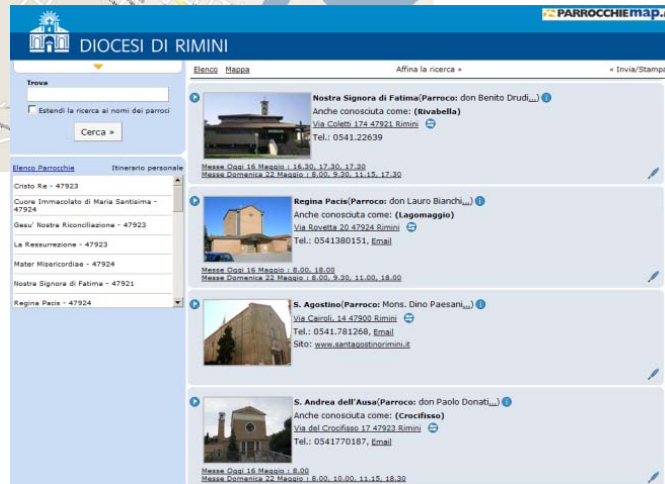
PARROCCHIEmap.

DIOCESI DI RIMINI

Trova

Estendi la ricerca ai nomi dei parroci

Cerca »

Elenco Parrocchie Itinerario personale

Cristo Re - 47923
Cuore Immacolato di Maria Santissima - 47924
Gesu' Nostra Riconciliazione - 47923
La Resurrezione - 47923
Mater Misericordiae - 47924
Nostra Signora di Fatima - 47921
Regina Pacis - 47924

Elenco Mappa Affina la ricerca » « Invia/Stampa

Nostra Signora di Fatima(Parroco: don Benito Drudi...)
Anche conosciuta come: (Rivabella)
Via Coletti 174 47921 Rimini
Tel.: 0541.22639
Messe Oggi 16 Maggio : 16.30, 17.30, 17.30
Messe Domenica 22 Maggio : 8.00, 9.30, 11.15, 17.30

Regina Pacis(Parroco: don Lauro Bianchi...)
Anche conosciuta come: (Lagomaggio)
Via Rovetta 20 47924 Rimini
Tel.: 0541380151, Email
Messe Oggi 16 Maggio : 8.00, 18.00
Messe Domenica 22 Maggio : 8.00, 9.30, 11.00, 18.00

S. Agostino(Parroco: Mons. Dino Paesani...)
Via Cairoli, 14 47900 Rimini
Tel.: 0541.781268, Email
Sito: www.santagostinorimini.it

S. Andrea dell'Ausa(Parroco: don Paolo Donati...)
Anche conosciuta come: (Crocifisso)
Via del Crocifisso 17 47923 Rimini
Tel.: 0541770187, Email
Messe Oggi 16 Maggio : 8.00
Messe Domenica 22 Maggio : 8.00, 10.00, 11.15, 18.30